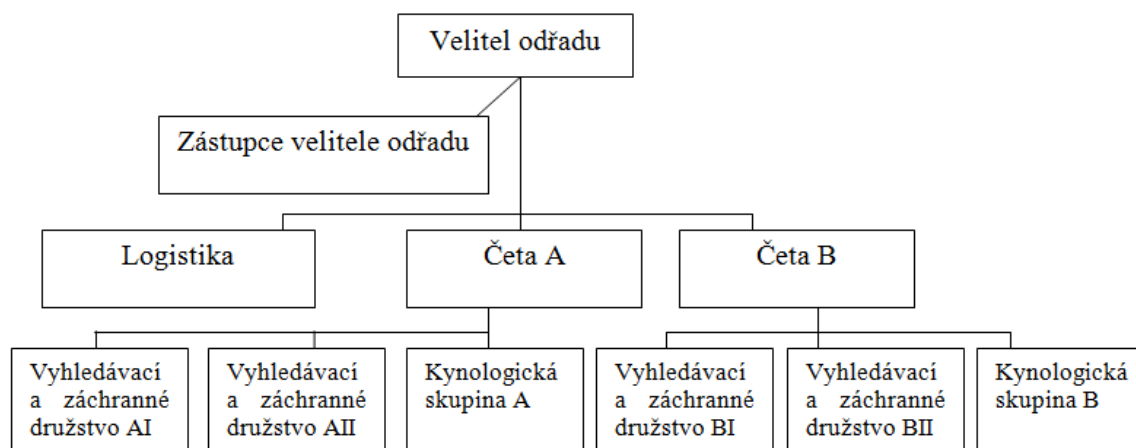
Velitel odřadu

Zástupce velitele odřadu

Logistika

Četa A

Četa B

Vyhledávací a záchranné družstvo AI

Vyhledávací a záchranné družstvo AII

Kynologická skupina A

Vyhledávací a záchranné družstvo BI

Vyhledávací a záchranné družstvo BII

Kynologická skupina B